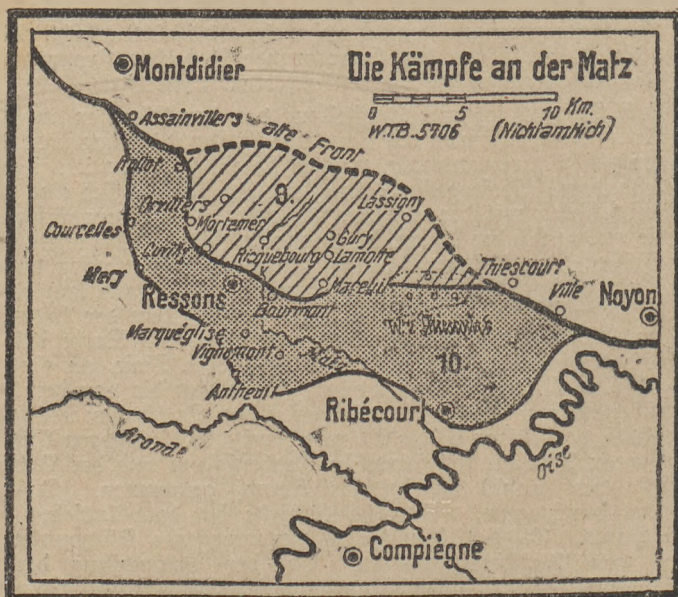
Montdidier

Die Kämpfe an der Matz

0 5 10 Km.
W.T.B. 5706 (Nichtamtlich)

Assainvillers
alte Front
Rollot
9.
Lassigny
Orvillers
Mortemer
Courcelles
Gury
Cuvilly
Ricquebourg
Lamotte
Mery
Thiescourt
Ressons
Mareuil
Ville
Noyon
Bourmont
Marquéglise
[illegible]
Vignemont
10.
Antheuil
Ribécourt
Aronde
Oise
Compiègne